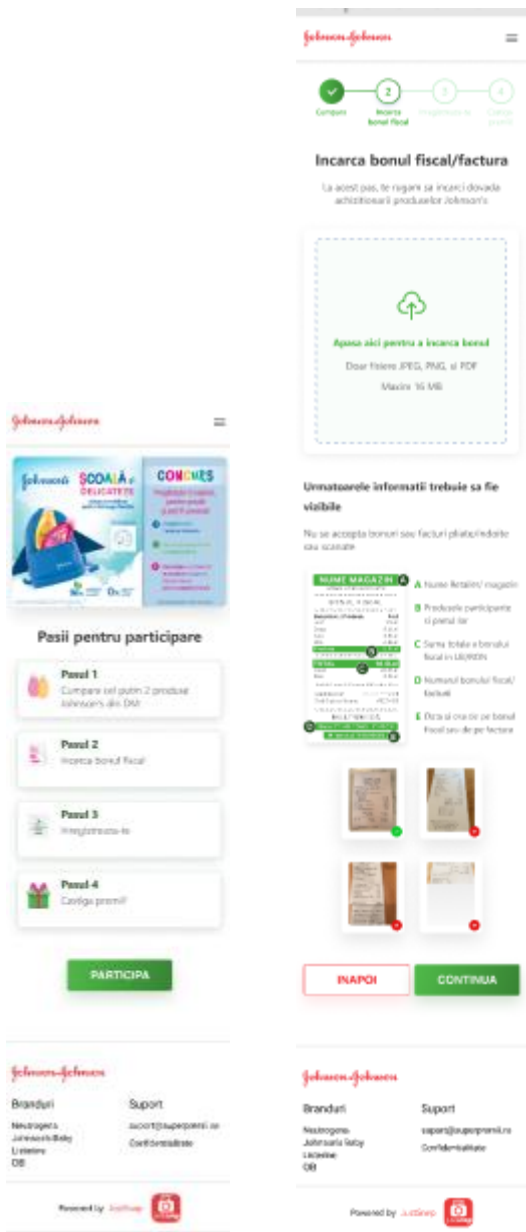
Johnson&Johnson

Johnson's ȘCOALĂ și DELICATEȚE

CONCURS

Pasii pentru participare

Pasul 1
Cumpara cel putin 2 produse Johnson's din DM

Pasul 2
Incarca bonul fiscal

Pasul 3
Inregistreaza-te

Pasul 4
Castiga premii!

PARTICIPA

Johnson&Johnson

Branduri
Neutrogena
Johnson's Baby
Listerine
OB

Suport
suport@superpremii.ro
Confidentialitate

Powered by JustSnap

Johnson&Johnson

Cumpara
Incarca bonul fiscal
Inregistreaza-te
Castiga premii

Incarca bonul fiscal/factura

La acest pas, te rugam sa incarci dovada achizitionarii produselor Johnson's

Apasa aici pentru a incarca bonul
Doar fisiere JPEG, PNG, si PDF
Maxim 16 MB

Urmatoarele informatii trebuie sa fie vizibile

Nu se accepta bonuri sau facturi pliate/indoite sau scanate

NUME MAGAZIN
BON FISCAL
TOTAL

A Nume Retailer/ magazin
B Produsele participante si pretul lor
C Suma totala a bonului fiscal in LEI/RON
D Numarul bonului fiscal/ facturii
E Data si ora de pe bonul fiscal sau de pe factura

INAPOI
CONTINUA

Johnson&Johnson

Branduri
Neutrogena
Johnson's Baby
Listerine
OB

Suport
suport@superpremii.ro
Confidentialitate

Powered by JustSnap